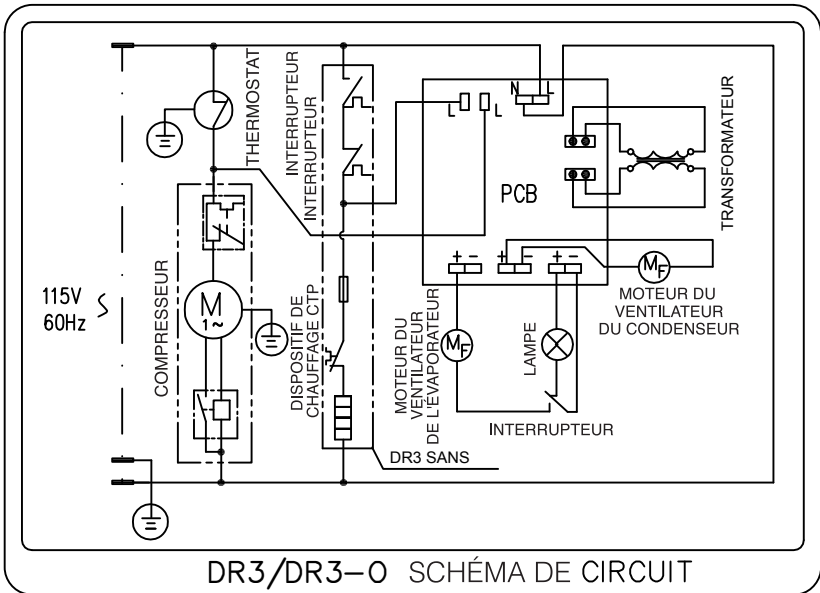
THERMOSTAT

INTERRUPTEUR
INTERRUPTEUR

N L

L L

TRANSFORMATEUR

PCB

115V
60Hz

COMPRESSEUR

M
1~

DISPOSITIF DE CHAUFFAGE CTP

+ −
+ −
+ −

$M_F$

MOTEUR DU VENTILATEUR DU CONDENSEUR

MOTEUR DU VENTILATEUR DE L'ÉVAPORATEUR

$M_F$

LAMPE

INTERRUPTEUR

DR3 SANS

DR3/DR3-0 SCHÉMA DE CIRCUIT